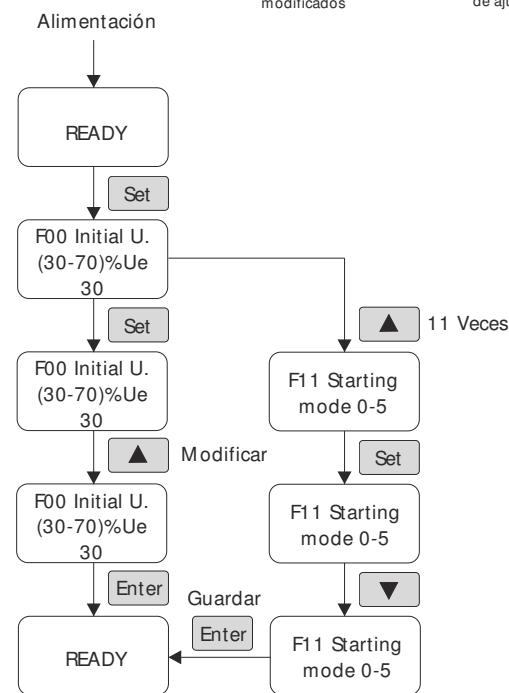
modificados

de aj

Alimentación

READY

Set

F00 Initial U.
(30-70)%Ue
30

Set

F00 Initial U.
(30-70)%Ue
30

▲ Modificar

F00 Initial U.
(30-70)%Ue
30

Enter

READY

▲ 11 Veces

F11 Starting mode 0-5

Set

F11 Starting mode 0-5

▼

Guardar

Enter

F11 Starting mode 0-5